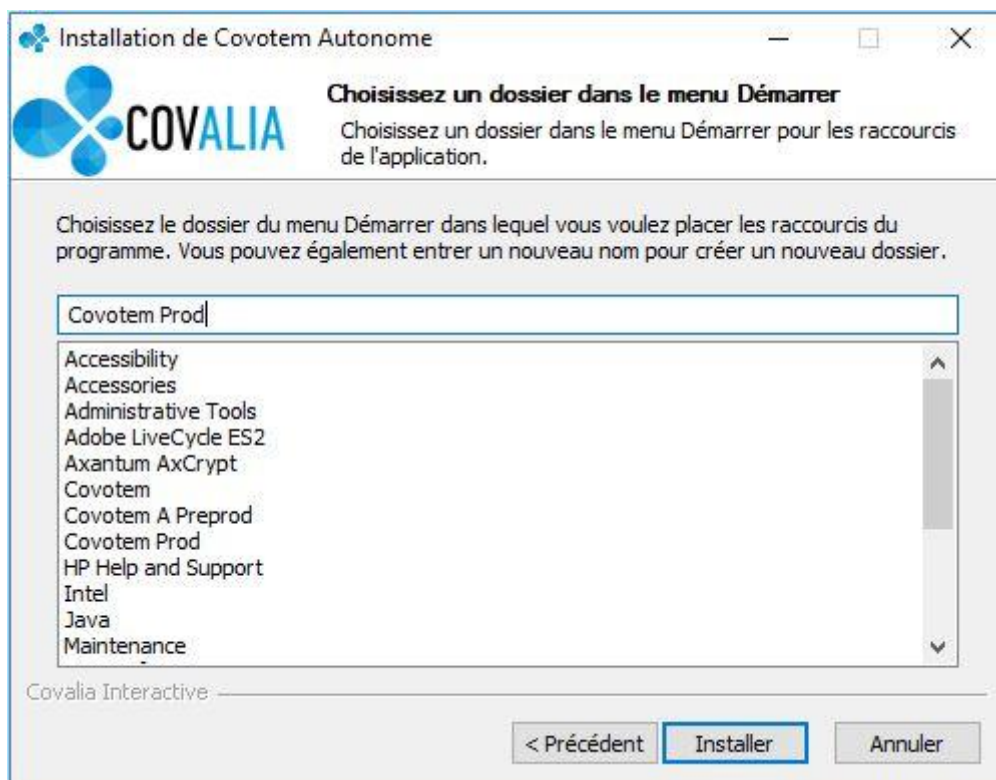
Installation de Covotem Autonome

COVALIA

Choisissez un dossier dans le menu Démarrer

Choisissez un dossier dans le menu Démarrer pour les raccourcis de l'application.

Choisissez le dossier du menu Démarrer dans lequel vous voulez placer les raccourcis du programme. Vous pouvez également entrer un nouveau nom pour créer un nouveau dossier.

Covotem Prod

Accessibility
Accessories
Administrative Tools
Adobe LiveCycle ES2
Axantum AxCrypt
Covotem
Covotem A Preprod
Covotem Prod
HP Help and Support
Intel
Java
Maintenance

Covalia Interactive

< Précédent
Installer
Annuler